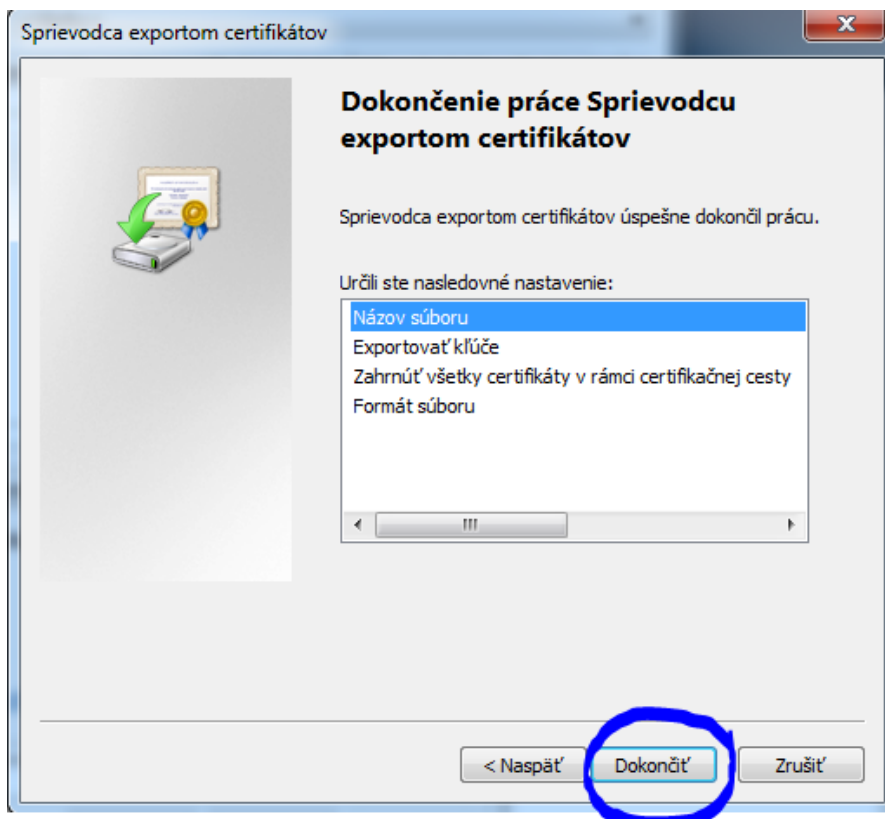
Sprievodca exportom certifikátov

Dokončenie práce Sprievodcu exportom certifikátov

Sprievodca exportom certifikátov úspešne dokončil prácu.

Určili ste nasledovné nastavenie:

Názov súboru
Exportovať kľúče
Zahrnúť všetky certifikáty v rámci certifikačnej cesty
Formát súboru

< Naspäť
Dokončiť
Zrušiť